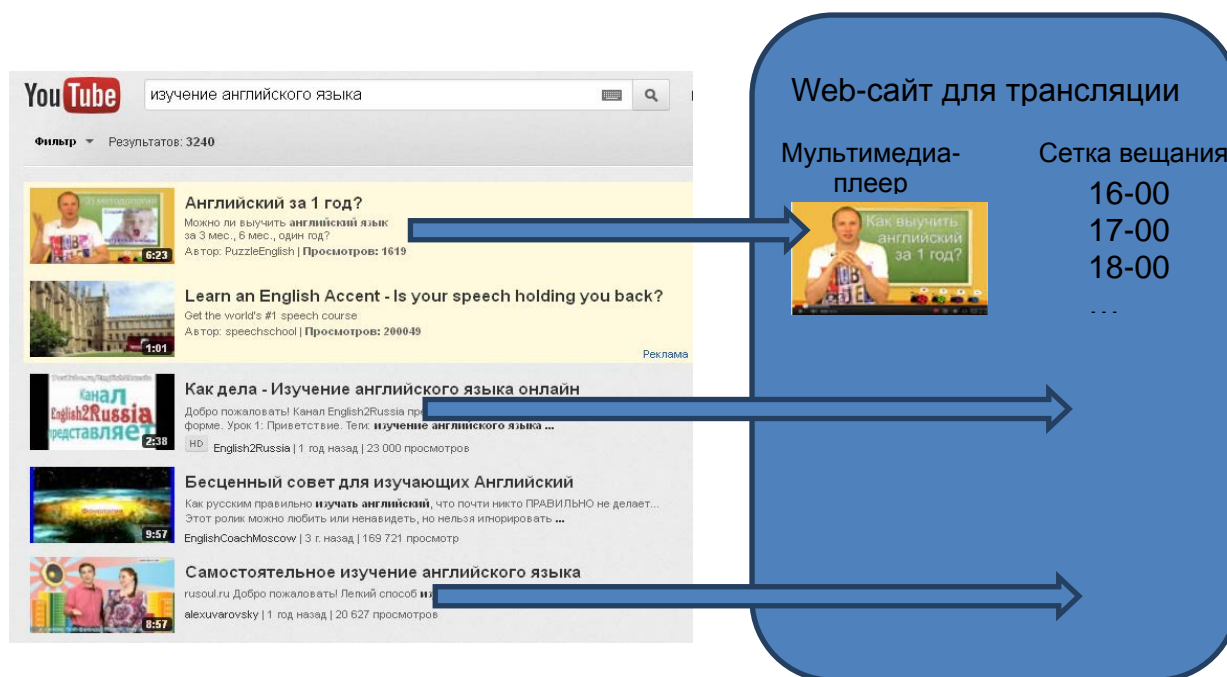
YouTube изучение английского языка

Фильтр Результатов: 3240

Английский за 1 год?
Можно ли выучить английский язык за 3 мес., 6 мес., один год?
Автор: PuzzleEnglish | Просмотров: 1619
6:23

Learn an English Accent - Is your speech holding you back?
Get the world's #1 speech course
Автор: speechschool | Просмотров: 200049
1:01
Реклама

Как дела - Изучение английского языка онлайн
Добро пожаловать! Канал English2Russia пр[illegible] форме. Урок 1: Приветствие. Теги: изучение английского языка ...
HD English2Russia | 1 год назад | 23 000 просмотров
Канал English2Russia представляет
2:38

Бесценный совет для изучающих Английский
Как русским правильно изучать английский, что почти никто ПРАВИЛЬНО не делает... Этот ролик можно любить или ненавидеть, но нельзя игнорировать ...
EnglishCoachMoscow | 3 г. назад | 169 721 просмотр
9:57

Самостоятельное изучение английского языка
rusoul.ru Добро пожаловать! Легкий способ из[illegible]
alexuvarovsky | 1 год назад | 20 627 просмотров
8:57

Web-сайт для трансляции

Мультимедиа-плеер

Как выучить английский за 1 год?

Сетка вещания
16-00
17-00
18-00
...